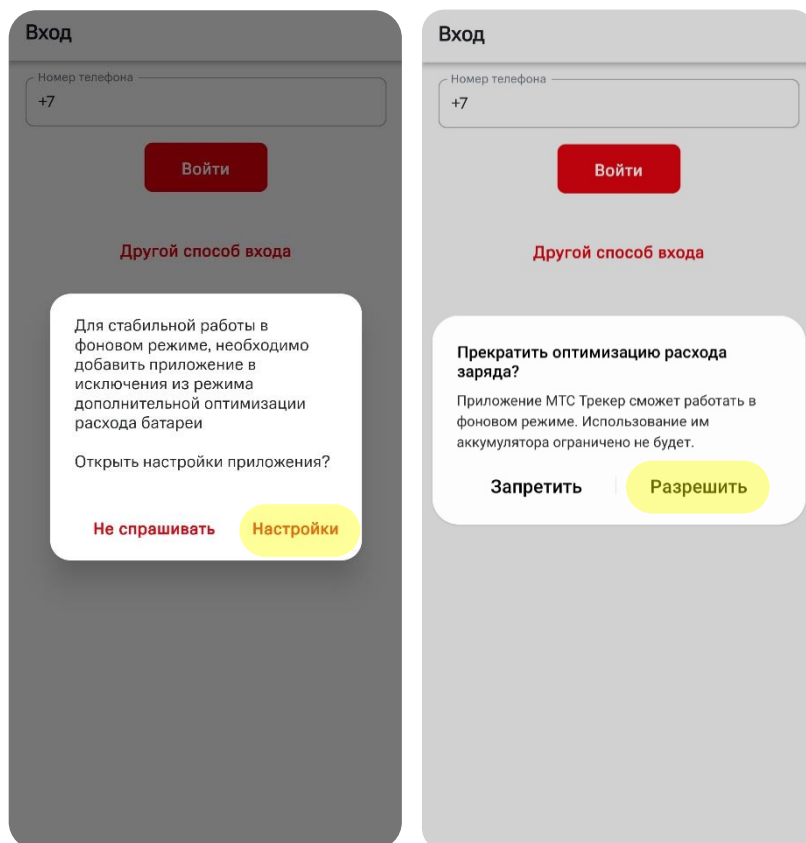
Вход

Номер телефона
+7

Войти

Другой способ входа

Для стабильной работы в фоновом режиме, необходимо добавить приложение в исключения из режима дополнительной оптимизации расхода батареи

Открыть настройки приложения?

Не спрашивать

Настройки

Вход

Номер телефона
+7

Войти

Другой способ входа

Прекратить оптимизацию расхода заряда?

Приложение МТС Трекер сможет работать в фоновом режиме. Использование им аккумулятора ограничено не будет.

Запретить

Разрешить